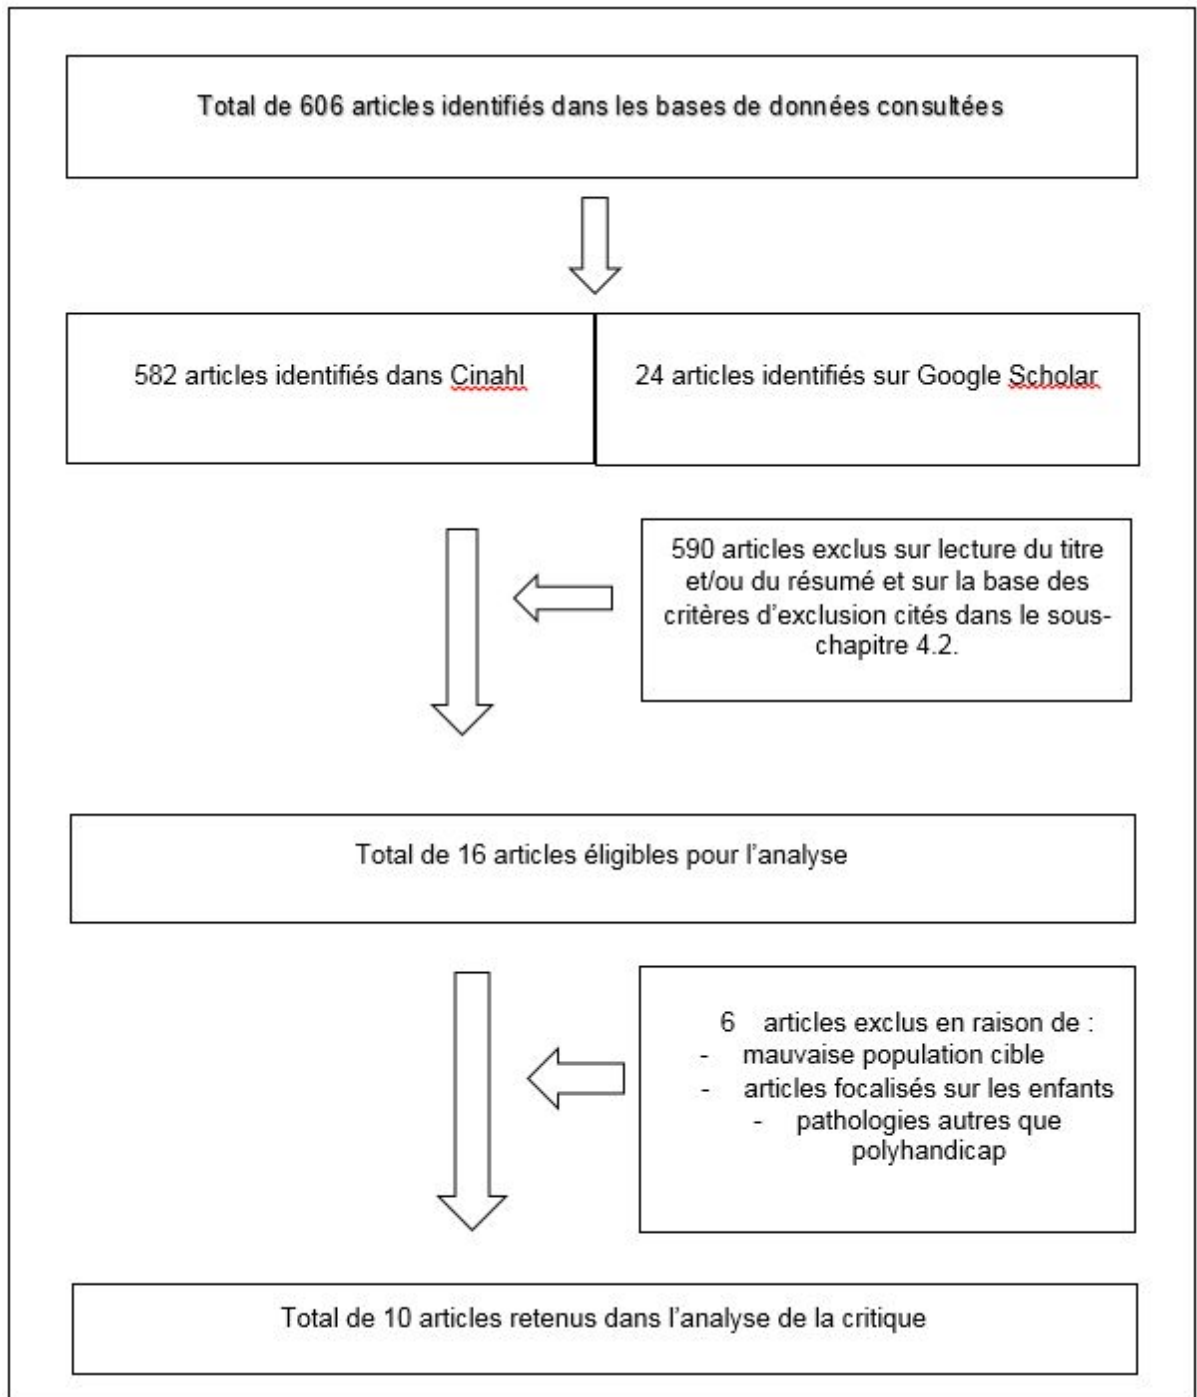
Total de 606 articles identifiés dans les bases de données consultées

582 articles identifiés dans Cinahl

24 articles identifiés sur Google Scholar

590 articles exclus sur lecture du titre et/ou du résumé et sur la base des critères d'exclusion cités dans le sous-chapitre 4.2.

Total de 16 articles éligibles pour l'analyse

6 articles exclus en raison de :
- mauvaise population cible
- articles focalisés sur les enfants
- pathologies autres que polyhandicap

Total de 10 articles retenus dans l'analyse de la critique